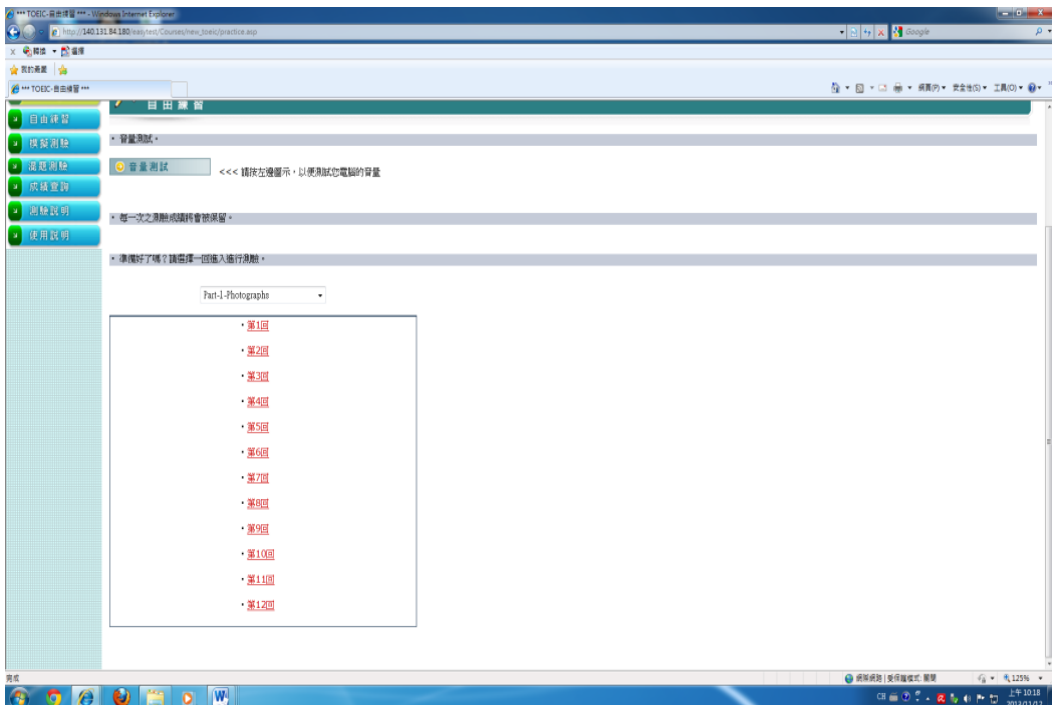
*** TOEIC-自由練習 *** - Windows Internet Explorer

http://140.131.84.180/easytest/Courses/new_toeic/practice.asp

Google

x 轉換 選擇

我的最愛

*** TOEIC-自由練習 ***

網頁(P) 安全性(S) 工具(O)

自由練習

自由練習
模擬測驗
濃題測驗
成績查詢
測驗說明
使用說明

• 音量測試 •

音量測試

<<< 請按左邊圖示，以便測試您電腦的音量

• 每一次之測驗成績將會被保留 •

• 準備好了嗎？請選擇一回進入進行測驗 •

Part-1-Photographs

• 第1回
• 第2回
• 第3回
• 第4回
• 第5回
• 第6回
• 第7回
• 第8回
• 第9回
• 第10回
• 第11回
• 第12回

完成

網際網路 | 受保護模式: 關閉

125%

CH

上午 10:18
2013/11/13